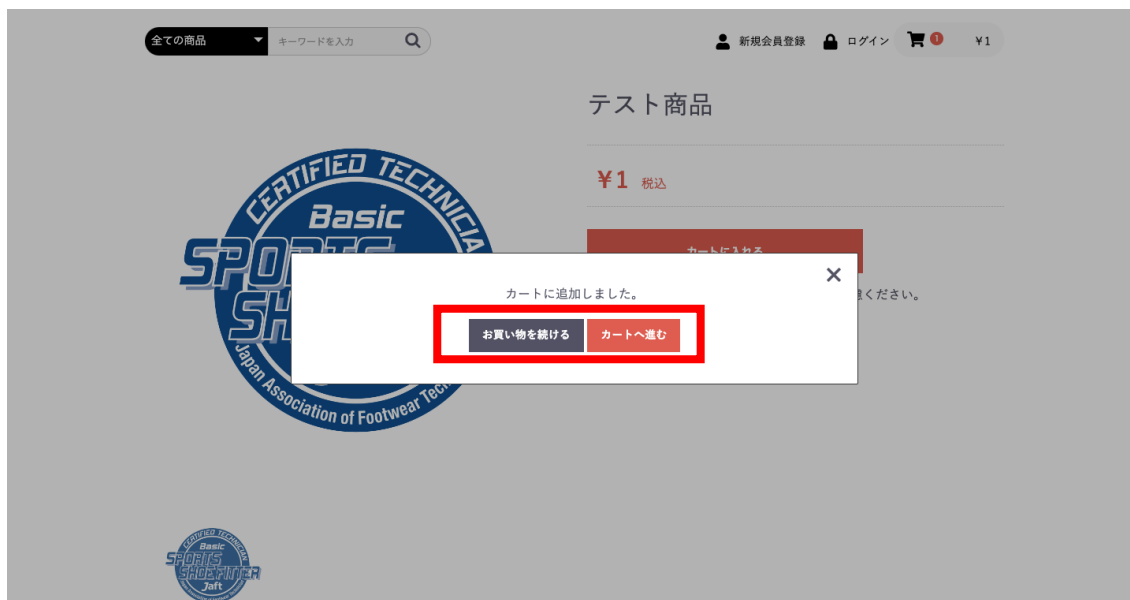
全ての商品 キーワードを入力

新規会員登録 ログイン 1 ¥1

テスト商品

¥1 税込

カートに入れる

CERTIFIED TECHNICIA
Basic
SPORTS
SH
Japan Association of Footwear Tech

カートに追加しました。

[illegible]ください。

お買い物を続ける カートへ進む

CERTIFIED TECHNICIAN
Basic
SPORTS
SHOEFITTER
Jaft